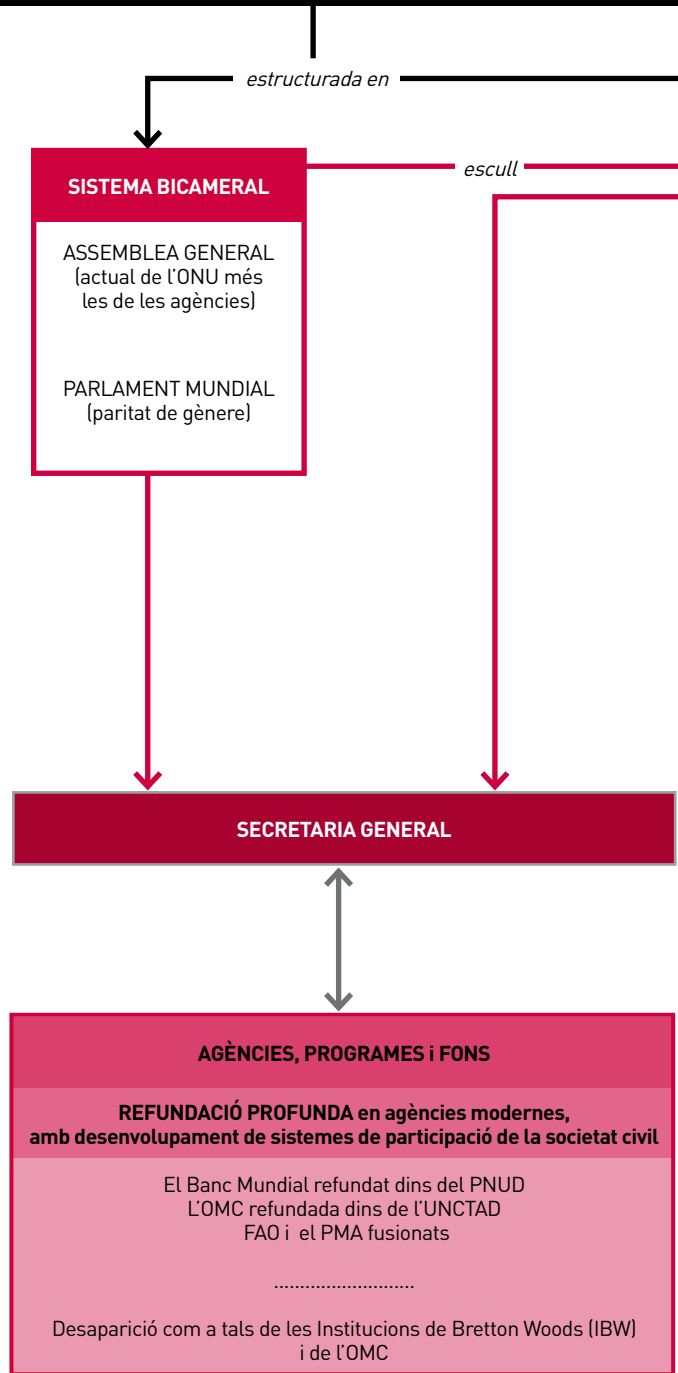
estructurada en

escull

SISTEMA BICAMERAL

ASSEMBLEA GENERAL (actual de l'ONU més les de les agències)

PARLAMENT MUNDIAL (paritat de gènere)

SECRETARIA GENERAL

AGÈNCIES, PROGRAMES i FONS

REFUNDACIÓ PROFUNDA en agències modernes, amb desenvolupament de sistemes de participació de la societat civil

El Banc Mundial refundat dins del PNUD
L'OMC refundada dins de l'UNCTAD
FAO i el PMA fusionats

...........................

Desaparició com a tals de les Institucions de Bretton Woods (IBW) i de l'OMC